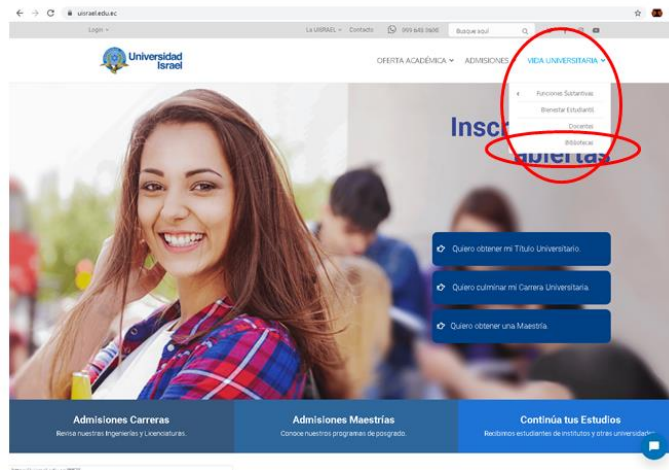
uisrael.edu.ec

Login

La UISRAEL Contacto 593 ... Busque aquí

Universidad Israel

OFERTA ACADÉMICA ADMISIONES VIDA UNIVERSITARIA

Funciones Sustantivas
Bienestar Estudiantil
Docentes
Biblioteca

Insc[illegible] abiertas

Quiero obtener mi Título Universitario.

Quiero culminar mi Carrera Universitaria.

Quiero obtener una Maestría.

Admisiones Carreras
Revisa nuestras Ingenierías y Licenciaturas.

Admisiones Maestrías
Conoce nuestros programas de posgrado.

Continúa tus Estudios
Recibimos estudiantes de institutos y otras universidades